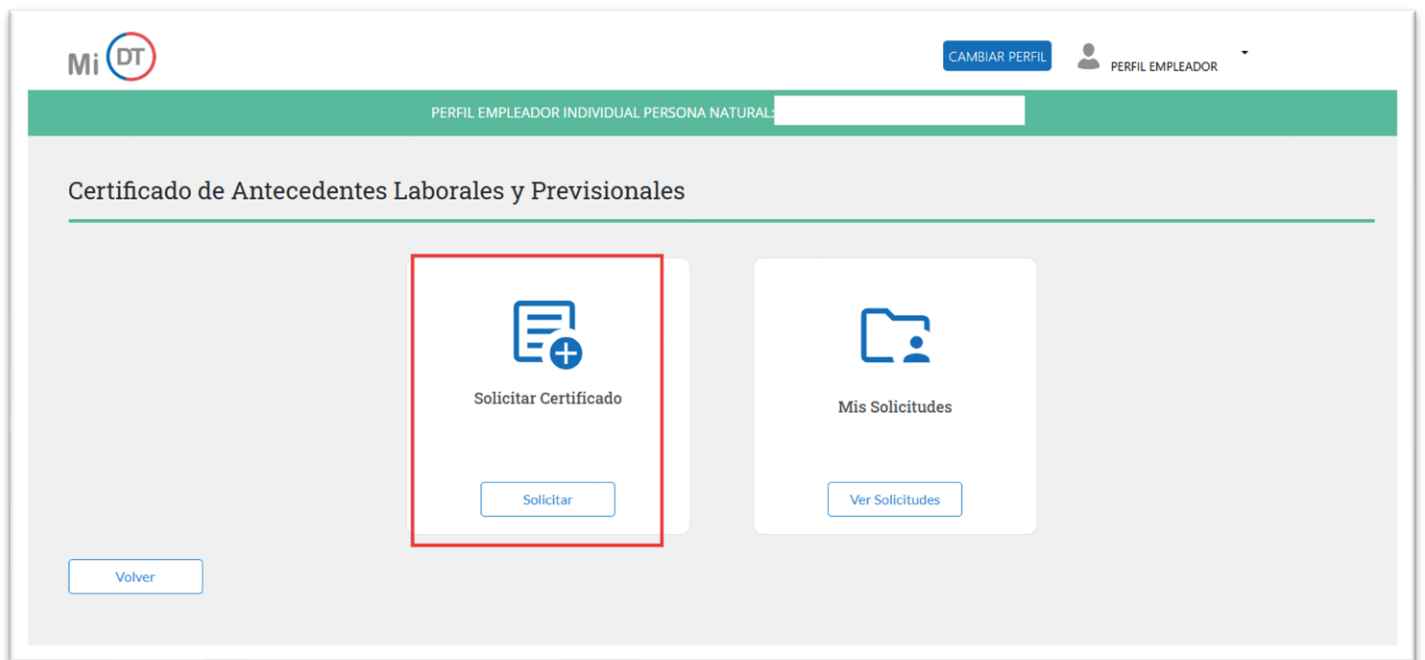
Mi DT

CAMBIAR PERFIL

PERFIL EMPLEADOR

PERFIL EMPLEADOR INDIVIDUAL PERSONA NATURAL:

Certificado de Antecedentes Laborales y Previsionales

Solicitar Certificado

Solicitar

Mis Solicitudes

Ver Solicitudes

Volver